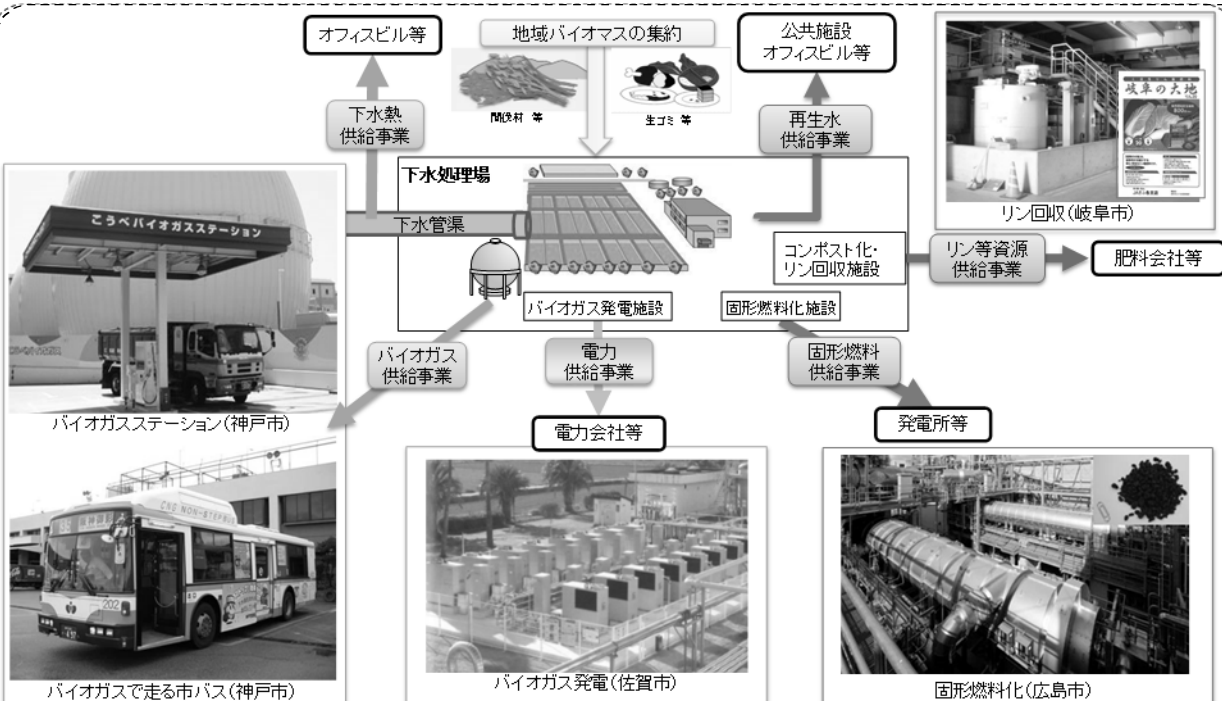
オフィスビル等

地域バイオマスの集約

間伐材 等

生ゴミ 等

公共施設
オフィスビル等

下水熱
供給事業

再生水
供給事業

岐阜の大地

リン回収(岐阜市)

こうべバイオガスステーション

下水処理場

下水管渠

コンポスト化・
リン回収施設

リン等資源
供給事業

肥料会社等

バイオガス発電施設

固形燃料化施設

バイオガス
供給事業

電力
供給事業

固形燃料
供給事業

バイオガスステーション(神戸市)

電力会社等

発電所等

CNG NON-STEP BUS

バイオガスで走る市バス(神戸市)

バイオガス発電(佐賀市)

固形燃料化(広島市)